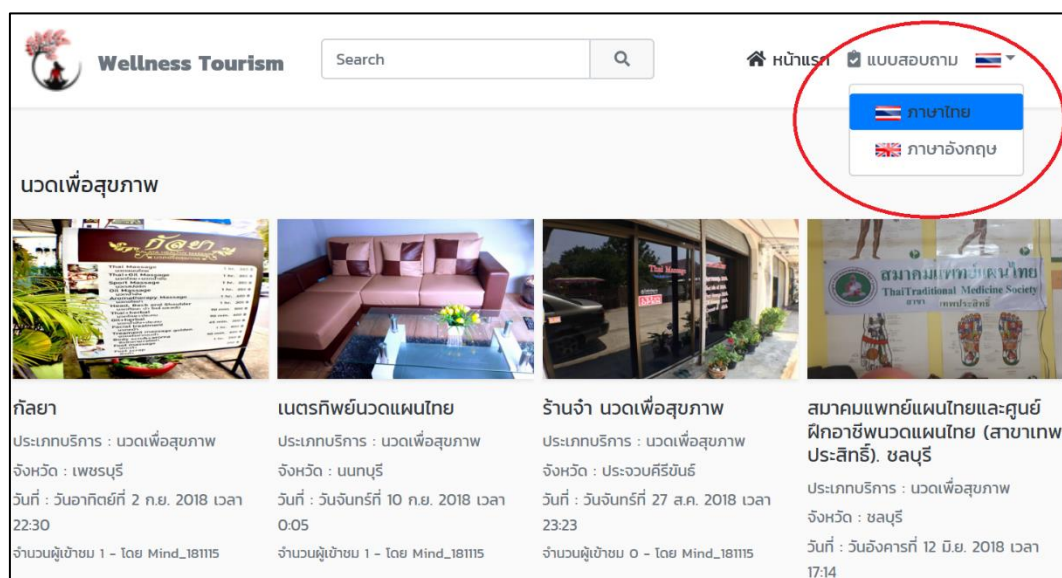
Wellness Tourism

Search

หน้าแรก แบบสอบถาม

ภาษาไทย

ภาษาอังกฤษ

นวดเพื่อสุขภาพ

กัลยา
ประเภทบริการ : นวดเพื่อสุขภาพ
จังหวัด : เพชรบุรี
วันที่ : วันอาทิตย์ที่ 2 ก.ย. 2018 เวลา 22:30
จำนวนผู้เข้าชม 1 - โดย Mind_181115

เนตรทิพย์นวดแผนไทย
ประเภทบริการ : นวดเพื่อสุขภาพ
จังหวัด : นนทบุรี
วันที่ : วันจันทร์ที่ 10 ก.ย. 2018 เวลา 0:05
จำนวนผู้เข้าชม 1 - โดย Mind_181115

ร้านจำ นวดเพื่อสุขภาพ
ประเภทบริการ : นวดเพื่อสุขภาพ
จังหวัด : ประจวบคีรีขันธ์
วันที่ : วันจันทร์ที่ 27 ส.ค. 2018 เวลา 23:23
จำนวนผู้เข้าชม 0 - โดย Mind_181115

สมาคมแพทย์แผนไทยและศูนย์ฝึกอาชีพนวดแผนไทย (สาขาเทพประสิทธิ์). ชลบุรี
ประเภทบริการ : นวดเพื่อสุขภาพ
จังหวัด : ชลบุรี
วันที่ : วันอังคารที่ 12 มิ.ย. 2018 เวลา 17:14